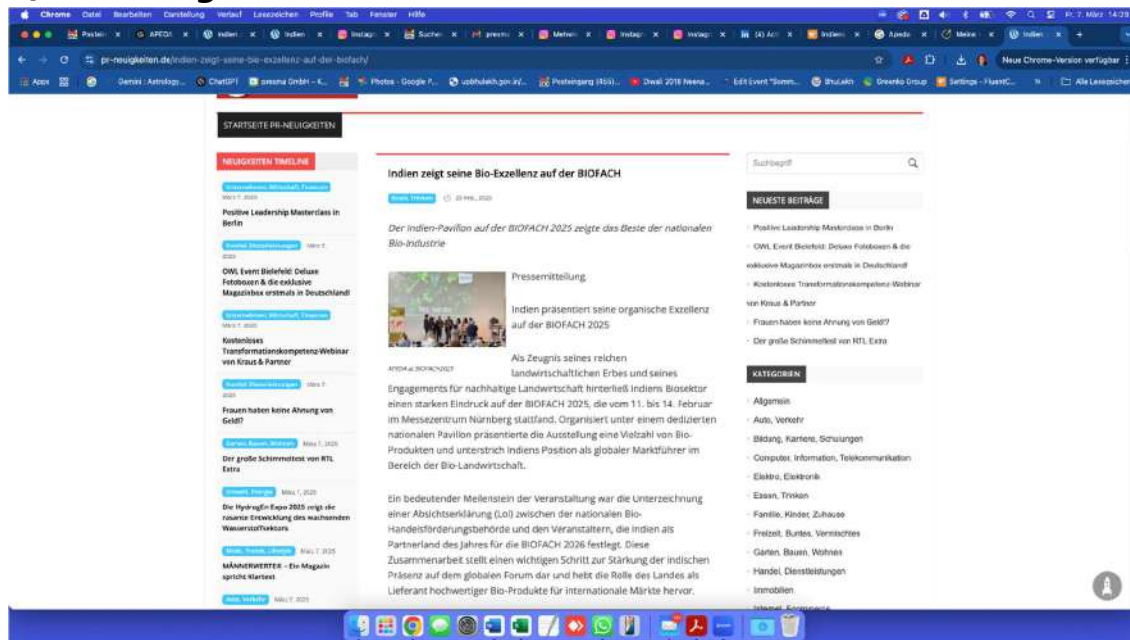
Chrome Datei Bearbeiten Darstellung Verlauf Lesezeichen Profile Tab Fenster Hilfe

Fr. 7. März 14:29

pr-neuigkeiten.de/indien-zeigt-seine-bio-exzellenz-auf-der-biofach/

Neue Chrome-Version verfügbar

Apps Gemini ChatGPT Photos - Google F... Diwali 2018 Neena... Edit Event "Somm... Settings - FluentC... Alle Lesezeichen

STARTSEITE PR-NEUIGKEITEN

NEUIGKEITEN TIMELINE

März 7, 2025

Positive Leadership Masterclass in Berlin

März 7, 2025

OWL Event Bielefeld: Deluxe Fotoboxen & die exklusive Magazinbox erstmals in Deutschland!

März 7, 2025

Kostenloses Transformationskompetenz-Webinar von Kraus & Partner

März 7, 2025

Frauen haben keine Ahnung von Geld?

Garten, Bauen, Wohnen März 7, 2025

Der große Schimmeltest von RTL Extra

Umwelt, Energie März 7, 2025

Die HydrogEn Expo 2025 zeigt die rasante Entwicklung des wachsenden Wasserstoffsektors

Mode, Trends, Lifestyle März 7, 2025

MÄNNERWERTER – Ein Magazin spricht Klartext

Auto, Verkehr März 7, 2025

Indien zeigt seine Bio-Exzellenz auf der BIOFACH

25 Feb, 2025

Der Indien-Pavillon auf der BIOFACH 2025 zeigte das Beste der nationalen Bio-Industrie

APEDA at BIOFACH2025

Pressemitteilung

Indien präsentiert seine organische Exzellenz auf der BIOFACH 2025

Als Zeugnis seines reichen landwirtschaftlichen Erbes und seines Engagements für nachhaltige Landwirtschaft hinterließ Indiens Biosektor einen starken Eindruck auf der BIOFACH 2025, die vom 11. bis 14. Februar im Messezentrum Nürnberg stattfand. Organisiert unter einem dedizierten nationalen Pavillon präsentierte die Ausstellung eine Vielzahl von Bio-Produkten und unterstrich Indiens Position als globaler Marktführer im Bereich der Bio-Landwirtschaft.

Ein bedeutender Meilenstein der Veranstaltung war die Unterzeichnung einer Absichtserklärung (LoI) zwischen der nationalen Bio-Handelsförderungsbehörde und den Veranstaltern, die Indien als Partnerland des Jahres für die BIOFACH 2026 festlegt. Diese Zusammenarbeit stellt einen wichtigen Schritt zur Stärkung der indischen Präsenz auf dem globalen Forum dar und hebt die Rolle des Landes als Lieferant hochwertiger Bio-Produkte für internationale Märkte hervor.

Suchbegriff

NEUESTE BEITRÄGE

Positive Leadership Masterclass in Berlin

OWL Event Bielefeld: Deluxe Fotoboxen & die exklusive Magazinbox erstmals in Deutschland!

Kostenloses Transformationskompetenz-Webinar von Kraus & Partner

Frauen haben keine Ahnung von Geld?

Der große Schimmeltest von RTL Extra

KATEGORIEN

Allgemein

Auto, Verkehr

Bildung, Karriere, Schulungen

Computer, Information, Telekommunikation

Elektro, Elektronik

Essen, Trinken

Familie, Kinder, Zuhause

Freizeit, Buntes, Vermischtes

Garten, Bauen, Wohnen

Handel, Dienstleistungen

Immobilien

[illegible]